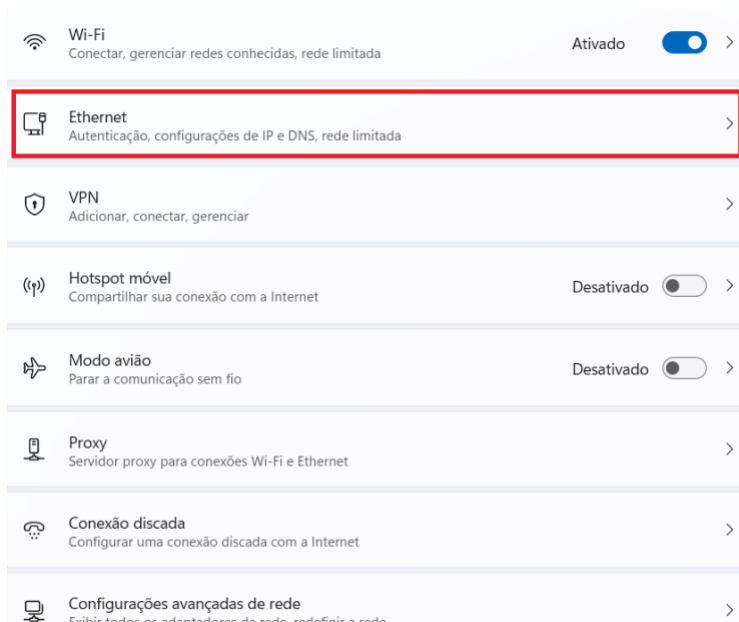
Wi-Fi
Conectar, gerenciar redes conhecidas, rede limitada
Ativado

Ethernet
Autenticação, configurações de IP e DNS, rede limitada

VPN
Adicionar, conectar, gerenciar

Hotspot móvel
Compartilhar sua conexão com a Internet
Desativado

Modo avião
Parar a comunicação sem fio
Desativado

Proxy
Servidor proxy para conexões Wi-Fi e Ethernet

Conexão discada
Configurar uma conexão discada com a Internet

Configurações avançadas de rede
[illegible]